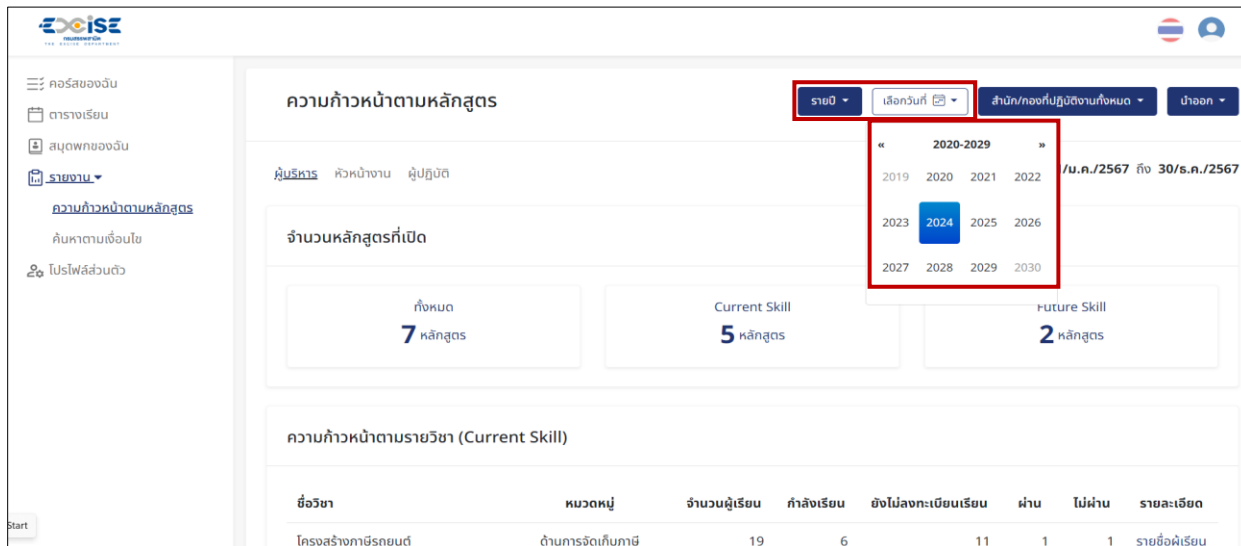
EXCISE
กรมสรรพสามิต
THE EXCISE DEPARTMENT

คอร์สของฉัน
ตารางเรียน
สมุดพกของฉัน
รายงาน
ความก้าวหน้าตามหลักสูตร
ค้นหาตามเงื่อนไข
โปรไฟล์ส่วนตัว

ความก้าวหน้าตามหลักสูตร

รายปี
เลือกวันที่
สำนัก/กองที่ปฏิบัติงานทั้งหมด
นำออก

«
2020-2029
»
2019 2020 2021 2022
2023 2024 2025 2026
2027 2028 2029 2030

ผู้บริหาร หัวหน้างาน ผู้ปฏิบัติ

/ม.ค./2567 ถึง 30/ธ.ค./2567

จำนวนหลักสูตรที่เปิด

ทั้งหมด
7 หลักสูตร

Current Skill
5 หลักสูตร

Future Skill
2 หลักสูตร

ความก้าวหน้าตามรายวิชา (Current Skill)

| ชื่อวิชา | หมวดหมู่ | จำนวนผู้เรียน | กำลังเรียน | ยังไม่ลงทะเบียนเรียน | ผ่าน | ไม่ผ่าน | รายละเอียด |
|---|---|---|---|---|---|---|---|
| โครงสร้างภาษีรถยนต์ | ด้านการจัดเก็บภาษี | 19 | 6 | 11 | 1 | 1 | รายชื่อผู้เรียน |

Start